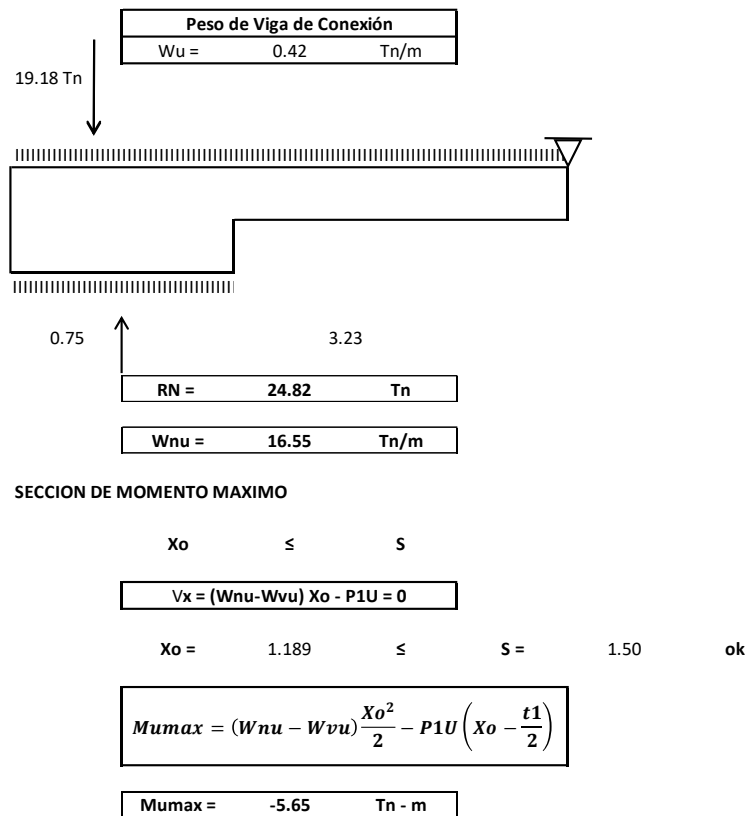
| Peso de Viga de Conexión | | |
|---|---|---|
| Wu = | 0.42 | Tn/m |

19.18 Tn

0.75

3.23

| RN = | 24.82 | Tn |
|---|---|---|

| Wnu = | 16.55 | Tn/m |
|---|---|---|

SECCION DE MOMENTO MAXIMO

Xo ≤ S

Vx = (Wnu-Wvu) Xo - P1U = 0

Xo = 1.189 ≤ S = 1.50 ok

$Mumax = (Wnu - Wvu)\frac{Xo^2}{2} - P1U\left(Xo - \frac{t1}{2}\right)$

| Mumax = | -5.65 | Tn - m |
|---|---|---|